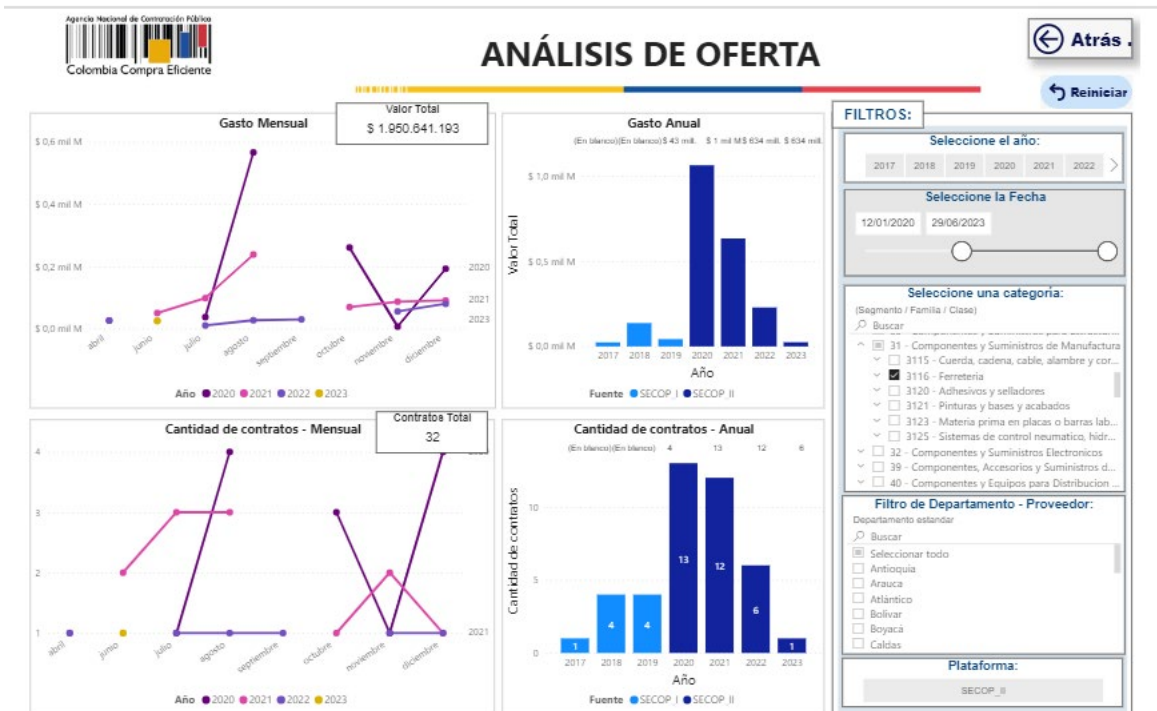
Agencia Nacional de Contratación Pública
Colombia Compra Eficiente

ANÁLISIS DE OFERTA

Atrás .

Reiniciar

Gasto Mensual

Valor Total
$ 1.950.641.193

$ 0,6 mil M
$ 0,4 mil M
$ 0,2 mil M
$ 0,0 mil M

abril
junio
julio
agosto
septiembre
octubre
noviembre
diciembre

2020
2021
2023

Año ● 2020 ● 2021 ● 2022 ● 2023

Gasto Anual

(En blanco)(En blanco)$ 43 mill. $ 1 mil M $ 634 mill. $ 634 mill.

$ 1,0 mil M
$ 0,5 mil M
$ 0,0 mil M

Valor Total

2017 2018 2019 2020 2021 2022 2023
Año

Fuente ● SECOP I ● SECOP II

FILTROS:

Seleccione el año:
2017 2018 2019 2020 2021 2022

Seleccione la Fecha
12/01/2020 29/06/2023

Seleccione una categoría:
(Segmento / Familia / Clase)
Buscar
31 - Componentes y Suministros de Manufactura
3115 - Cuerda, cadena, cable, alambre y cor...
3116 - Ferreteria
3120 - Adhesivos y selladores
3121 - Pinturas y bases y acabados
3123 - Materia prima en placas o barras lab...
3125 - Sistemas de control neumatico, hidr...
32 - Componentes y Suministros Electronicos
39 - Componentes, Accesorios y Suministros d...
40 - Componentes y Equipos para Distribucion ...

Cantidad de contratos - Mensual

Contratos Total
32

4
3
2
1

abril
junio
julio
agosto
septiembre
octubre
noviembre
diciembre

2021

Año ● 2020 ● 2021 ● 2022 ● 2023

Cantidad de contratos - Anual

(En blanco)(En blanco) 4 13 12 6

10
5
0

Cantidad de contratos

1 4 4 13 12 6 1

2017 2018 2019 2020 2021 2022 2023
Año

Fuente ● SECOP I ● SECOP II

Filtro de Departamento - Proveedor:
Departamento estandar
Buscar
Seleccionar todo
Antioquia
Arauca
Atlántico
Bolívar
Boyacá
Caldas

Plataforma:
SECOP_II